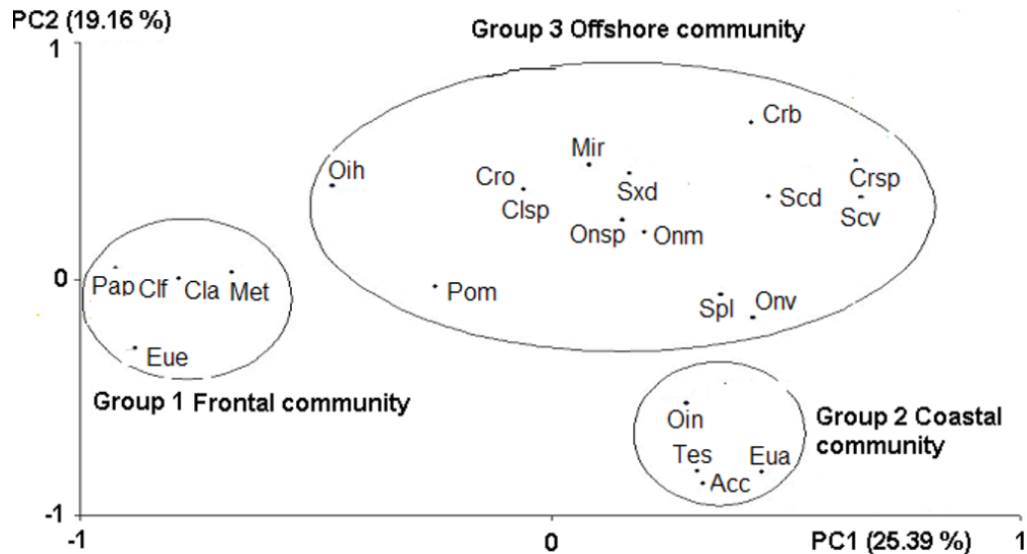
PC2 (19.16 %)

1

Group 3 Offshore community

Crb

Mir

Oih

Cro

Sxd

Crsp

Scd

Clsp

Scv

Onsp

Onm

0

Pap

Clf

Cla

Met

Pom

Spl

Onv

Eue

Group 1 Frontal community

Oin

Group 2 Coastal community

Tes

Eua

Acc

-1

-1

0

PC1 (25.39 %)

1